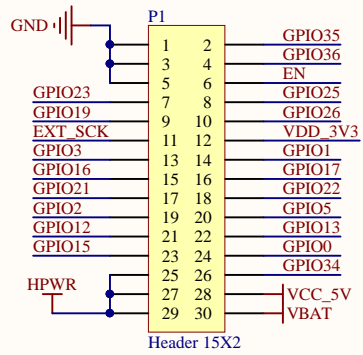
GND

P1

| | | | |
|---|---|---|---|
| | 1 | 2 | GPIO35 |
| | 3 | 4 | GPIO36 |
| | 5 | 6 | EN |
| GPIO23 | 7 | 8 | GPIO25 |
| GPIO19 | 9 | 10 | GPIO26 |
| EXT_SCK | 11 | 12 | VDD_3V3 |
| GPIO3 | 13 | 14 | GPIO1 |
| GPIO16 | 15 | 16 | GPIO17 |
| GPIO21 | 17 | 18 | GPIO22 |
| GPIO2 | 19 | 20 | GPIO5 |
| GPIO12 | 21 | 22 | GPIO13 |
| GPIO15 | 23 | 24 | GPIO0 |
| | 25 | 26 | GPIO34 |
| HPWR | 27 | 28 | VCC_5V |
| | 29 | 30 | VBAT |

Header 15X2